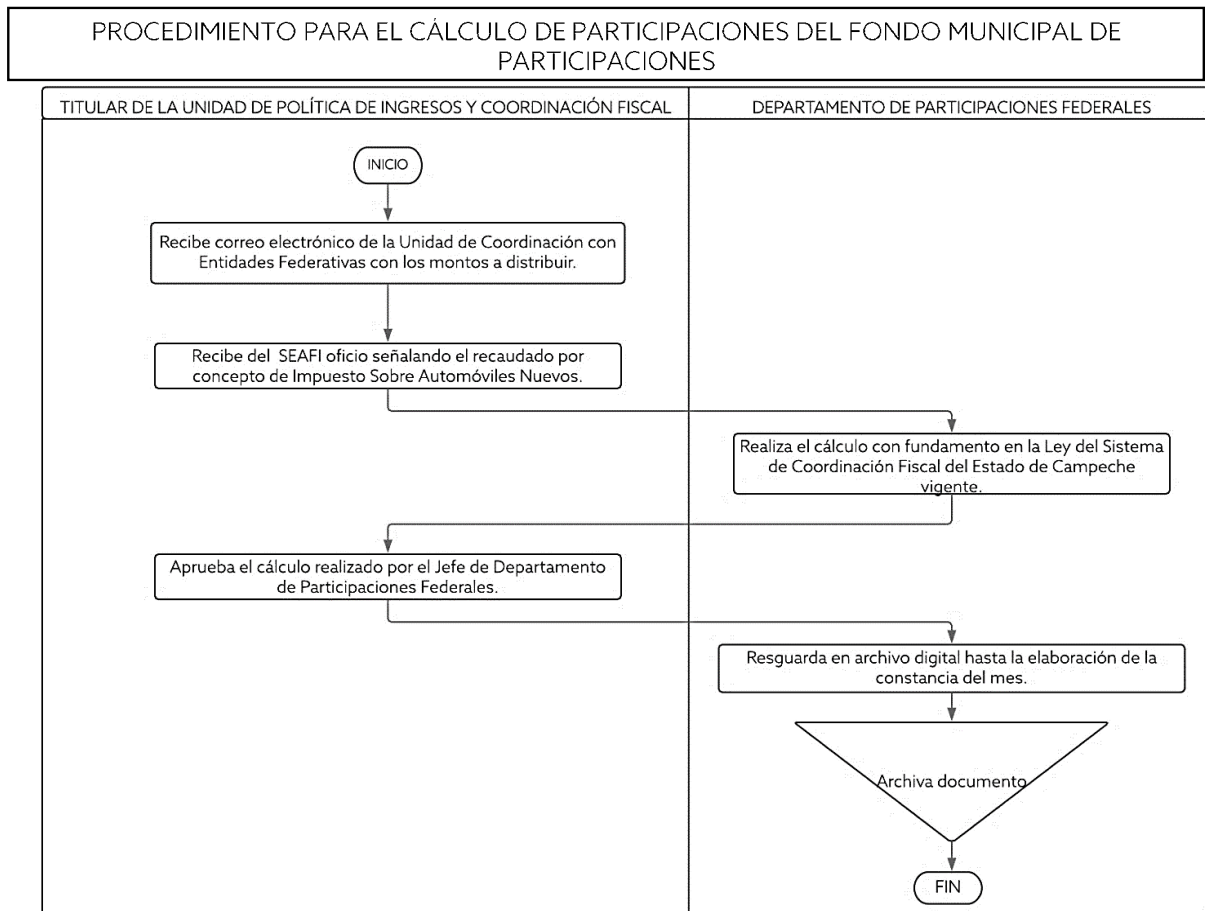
PROCEDIMIENTO PARA EL CÁLCULO DE PARTICIPACIONES DEL FONDO MUNICIPAL DE PARTICIPACIONES

TITULAR DE LA UNIDAD DE POLÍTICA DE INGRESOS Y COORDINACIÓN FISCAL

DEPARTAMENTO DE PARTICIPACIONES FEDERALES

INICIO

Recibe correo electrónico de la Unidad de Coordinación con Entidades Federativas con los montos a distribuir.

Recibe del SEAFI oficio señalando el recaudado por concepto de Impuesto Sobre Automóviles Nuevos.

Realiza el cálculo con fundamento en la Ley del Sistema de Coordinación Fiscal del Estado de Campeche vigente.

Aprueba el cálculo realizado por el Jefe de Departamento de Participaciones Federales.

Resguarda en archivo digital hasta la elaboración de la constancia del mes.

Archiva documento

FIN